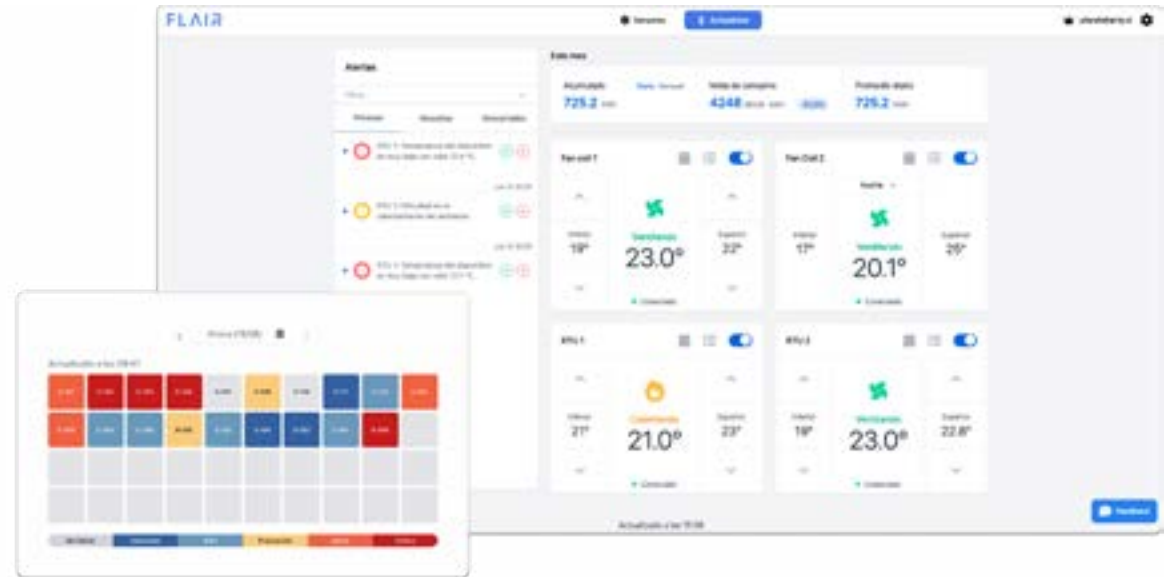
FLAIR

Alertas

Este mes

Acumulado

725.2

Meta de consumo

4248

Promedio diario

725.2

Fan coil 1

Ventilando

23.0°

Inferior 19°

Superior 22°

Fan Coil 2

Ventilando

20.1°

Inferior 17°

Superior 26°

RTU 1

Calentando

21.0°

Inferior 21°

Superior 23°

RTU 2

Ventilando

23.0°

Inferior 19°

Superior 22.8°

Actualizado a las 17:08

Feedback